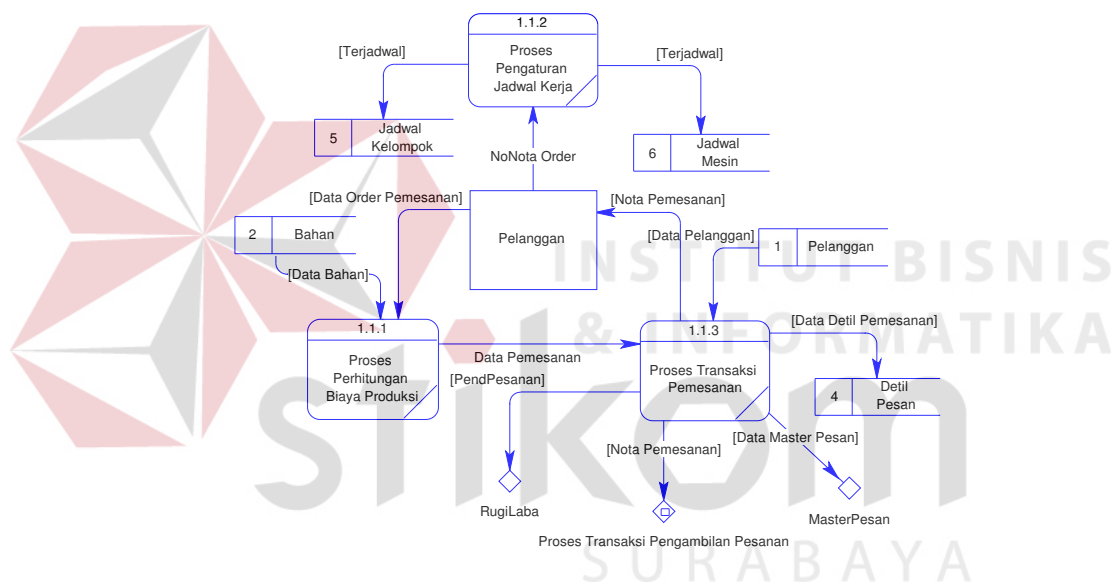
1.1.2

Proses Pengaturan Jadwal Kerja

[Terjadwal]

[Terjadwal]

5 Jadwal Kelompok

6 Jadwal Mesin

NoNota Order

[Data Order Pemesanan]

[Nota Pemesanan]

Pelanggan

2 Bahan

[Data Pelanggan]

1 Pelanggan

[Data Bahan]

INSTITUT BISNIS & INFORMATIKA

1.1.1

Proses Perhitungan Biaya Produksi

Data Pemesanan

1.1.3

Proses Transaksi Pemesanan

[Data Detil Pemesanan]

[PendPesanan]

4 Detil Pesan

[Data Master Pesan]

[Nota Pemesanan]

RugiLaba

MasterPesan

Proses Transaksi Pengambilan Pesanan

stikom

SURABAYA